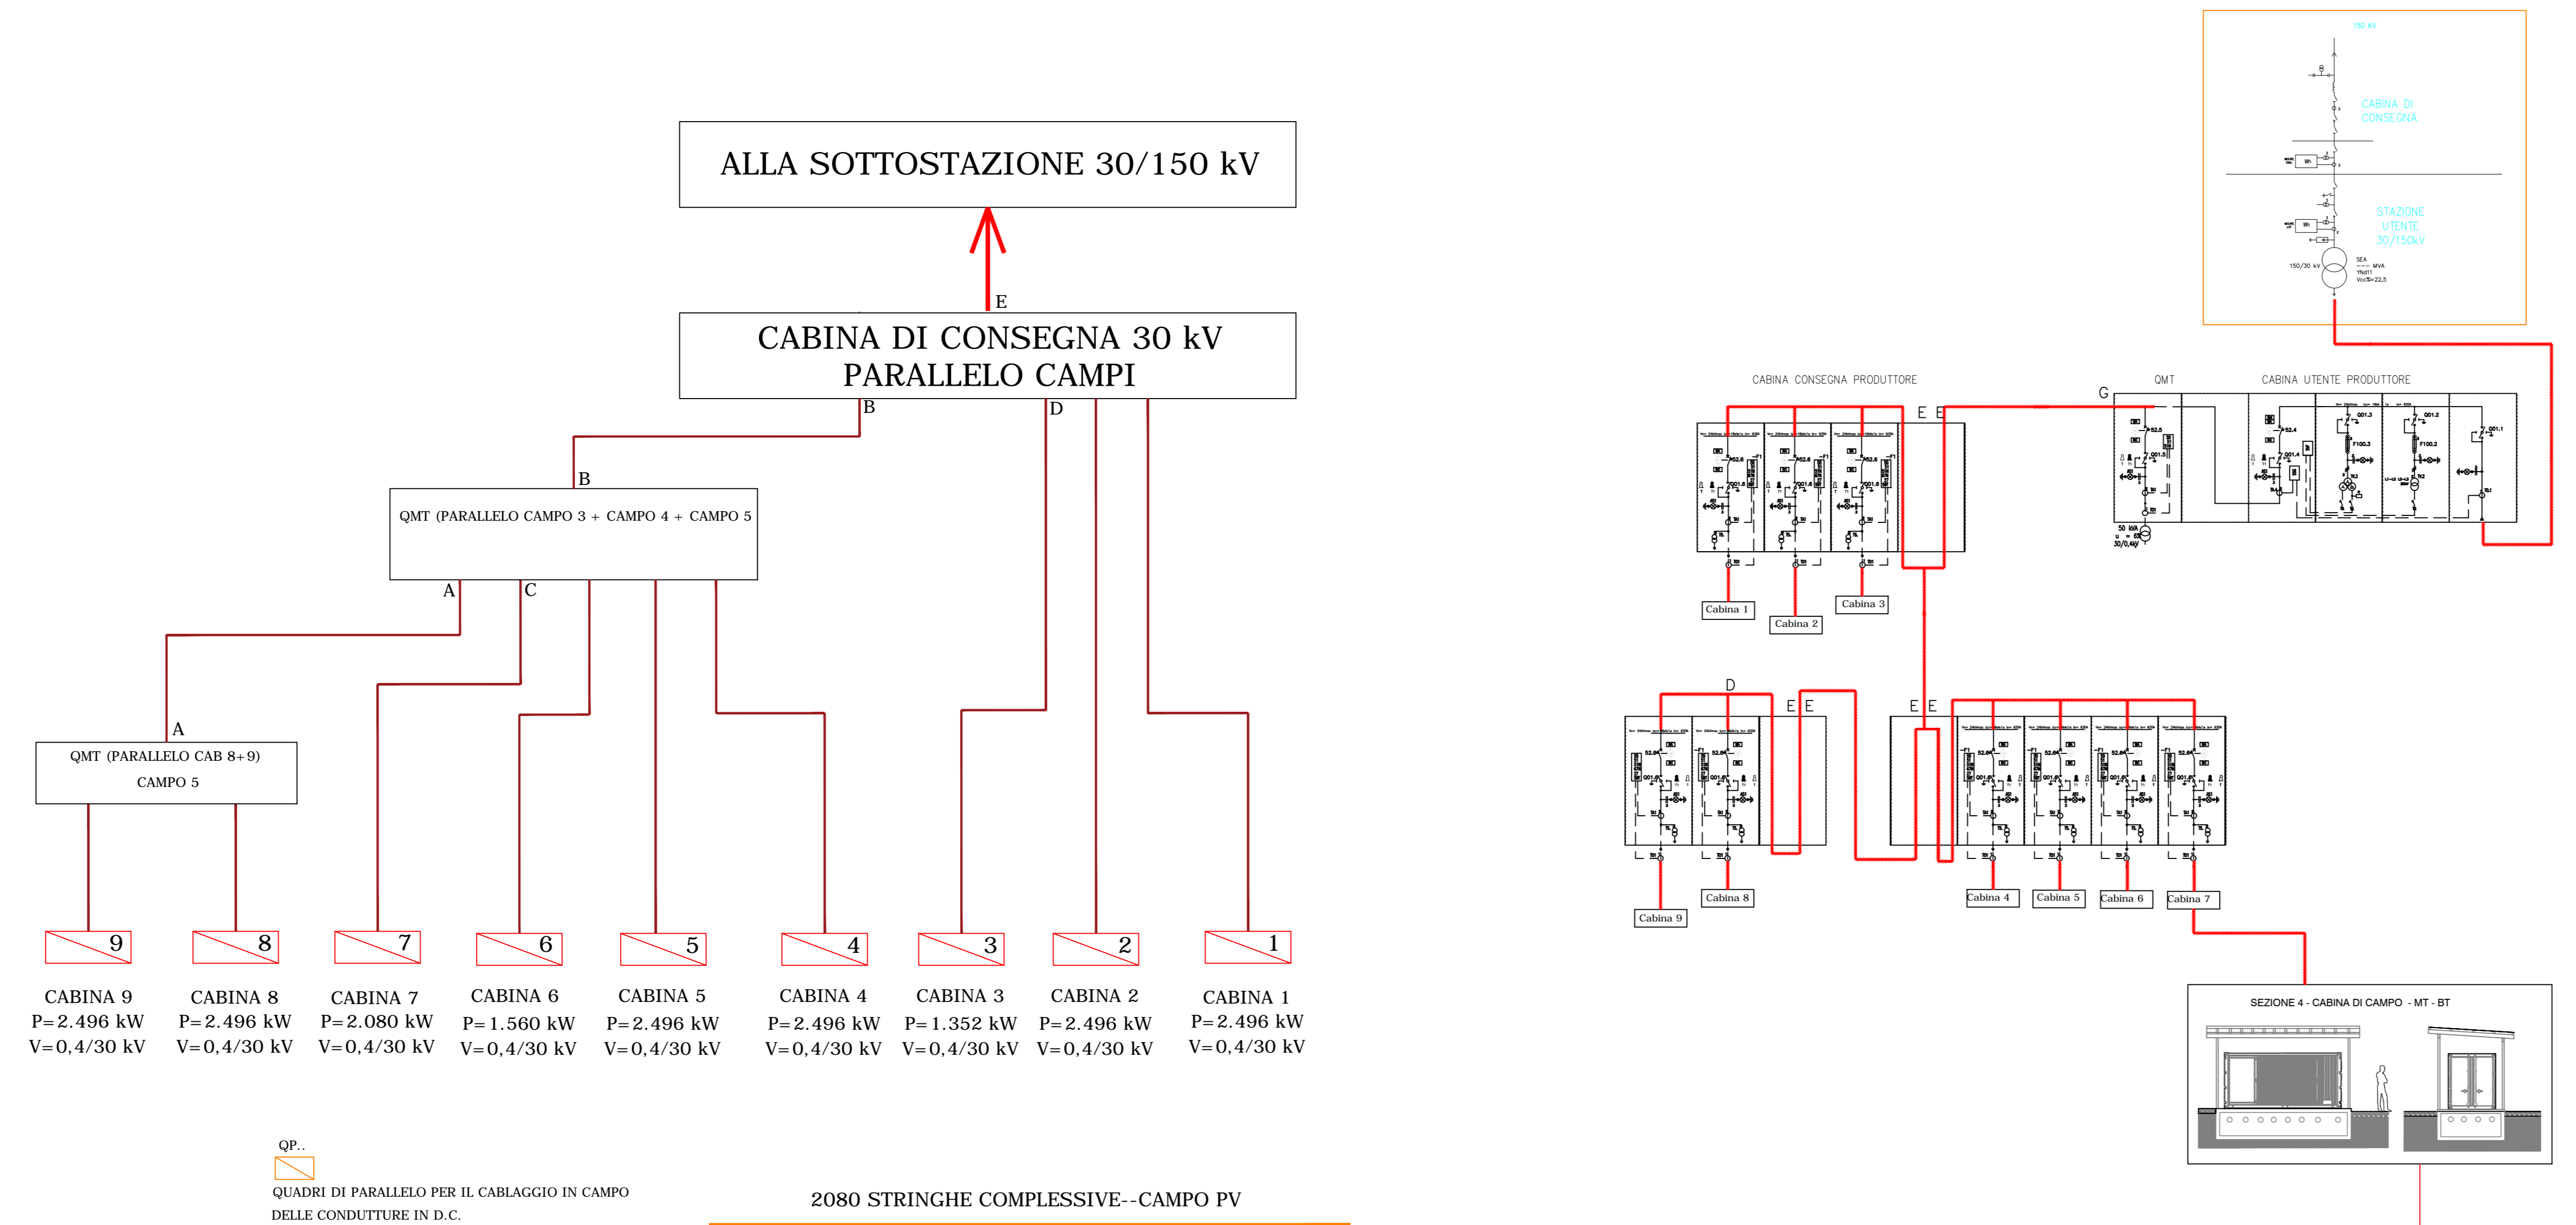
ALLA SOTTOSTAZIONE 30/150 kV

E

CABINA DI CONSEGNA 30 kV
PARALLELO CAMPI

B

D

B

QMT (PARALLELO CAMPO 3 + CAMPO 4 + CAMPO 5

A

C

A

QMT (PARALLELO CAB 8+9)
CAMPO 5

9
8
7
6
5
4
3
2
1

CABINA 9
P=2.496 kW
V=0,4/30 kV

CABINA 8
P=2.496 kW
V=0,4/30 kV

CABINA 7
P=2.080 kW
V=0,4/30 kV

CABINA 6
P=1.560 kW
V=0,4/30 kV

CABINA 5
P=2.496 kW
V=0,4/30 kV

CABINA 4
P=2.496 kW
V=0,4/30 kV

CABINA 3
P=1.352 kW
V=0,4/30 kV

CABINA 2
P=2.496 kW
V=0,4/30 kV

CABINA 1
P=2.496 kW
V=0,4/30 kV

QP..

QUADRI DI PARALLELO PER IL CABLAGGIO IN CAMPO
DELLE CONDUTTURE IN D.C.

2080 STRINGHE COMPLESSIVE--CAMPO PV

150 kV

CABINA DI
CONSEGNA

STAZIONE
UTENTE
30/150kV

150/30 kV

CABINA CONSEGNA PRODUTTORE

QMT

CABINA UTENTE PRODUTTORE

G

E E

Cabina 1
Cabina 2
Cabina 3

D

E E

E E

Cabina 9
Cabina 8
Cabina 4
Cabina 5
Cabina 6
Cabina 7

SEZIONE 4 - CABINA DI CAMPO - MT - BT